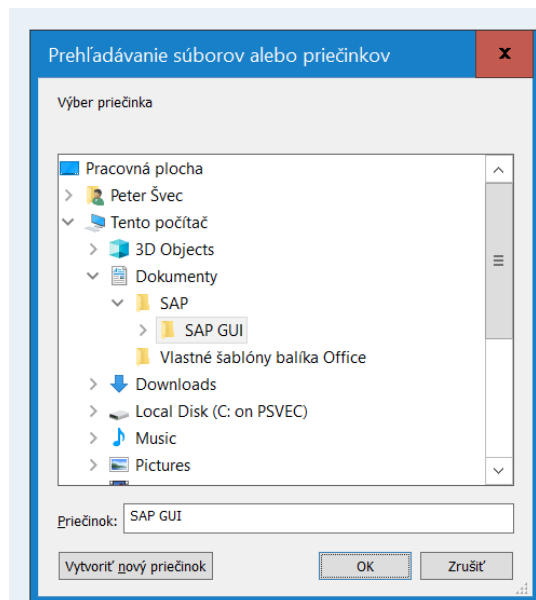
Prehľadávanie súborov alebo priečinkov

x

Výber priečinka

Pracovná plocha
Peter Švec
Tento počítač
3D Objects
Dokumenty
SAP
SAP GUI
Vlastné šablóny balíka Office
Downloads
Local Disk (C: on PSVEC)
Music
Pictures

Priečinok: SAP GUI

Vytvoriť nový priečinok

OK

Zrušiť